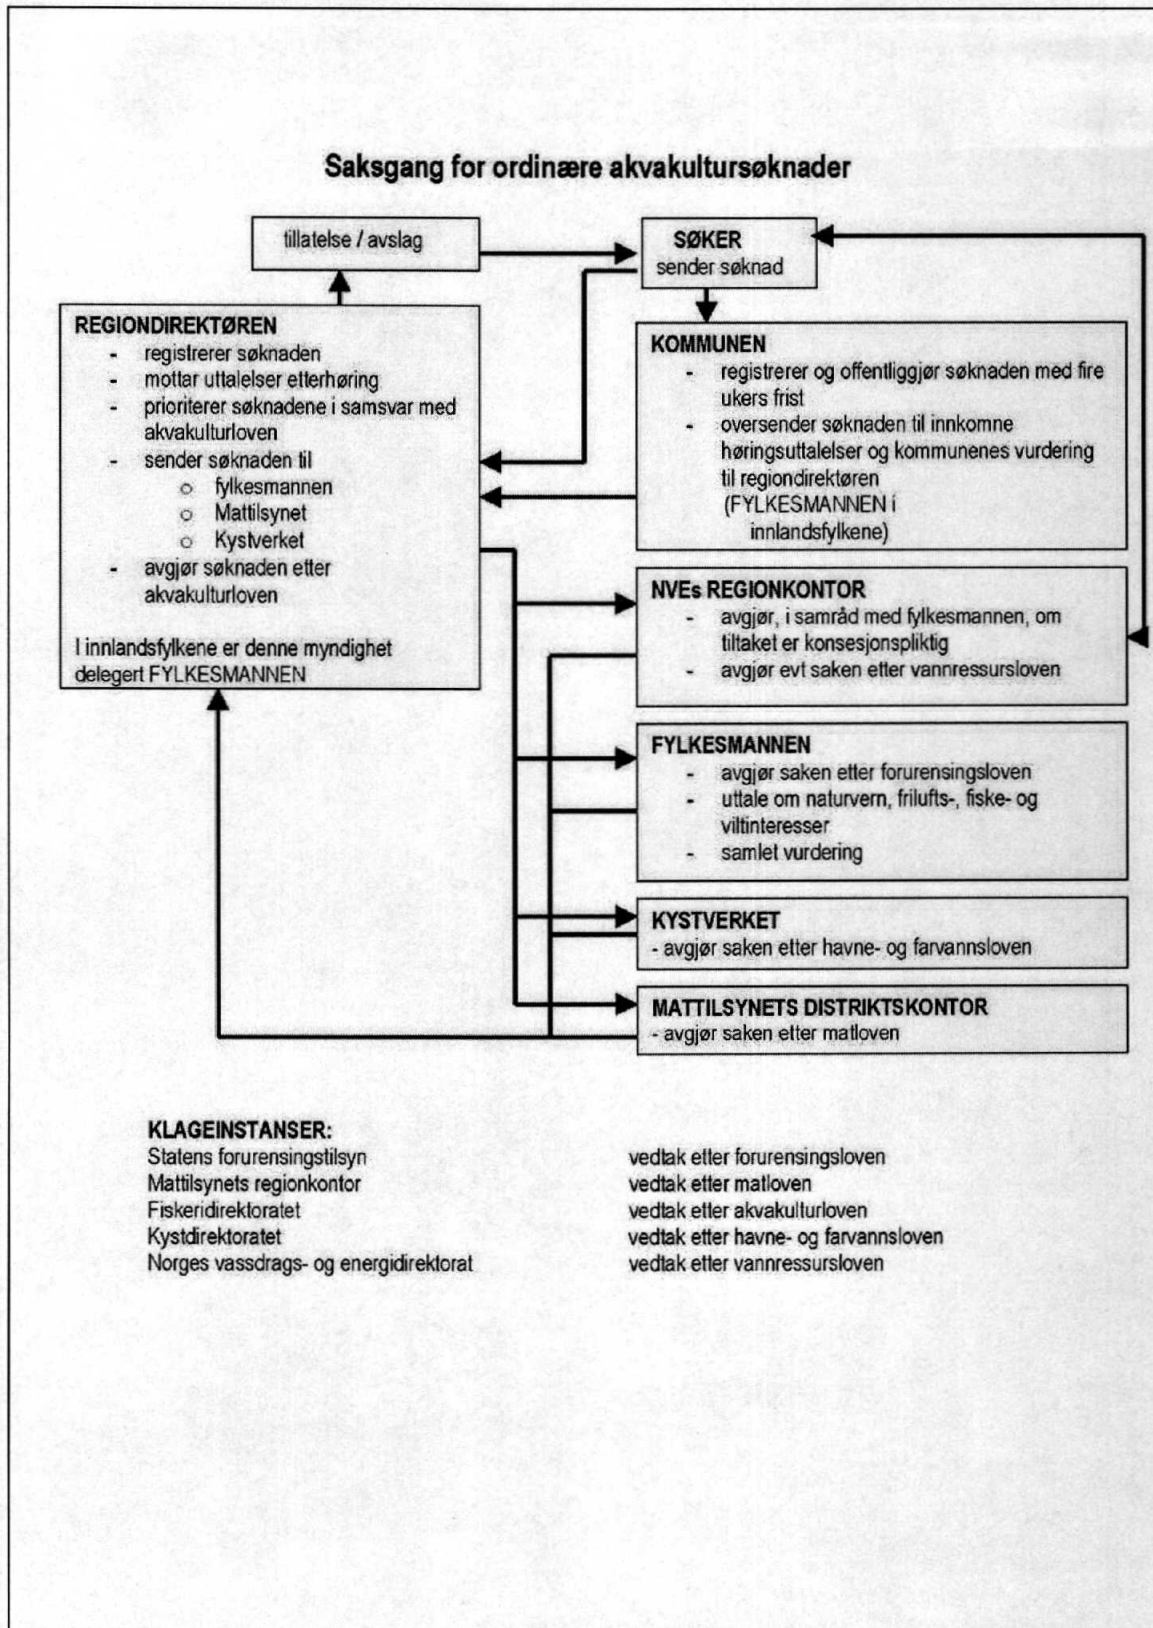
Saksgang for ordinære akvakultursøknader

tillatelse / avslag

SØKER
sender søknad

REGIONDIREKTØREN
- registrerer søknaden
- mottar uttalelser etterhøring
- prioriterer søknadene i samsvar med akvakulturloven
- sender søknaden til
  - fylkesmannen
  - Mattilsynet
  - Kystverket
- avgjør søknaden etter akvakulturloven

I innlandsfylkene er denne myndighet delegert FYLKESMANNEN

KOMMUNEN
- registrerer og offentliggjør søknaden med fire ukers frist
- oversender søknaden til innkomne høringsuttalelser og kommunenes vurdering til regiondirektøren (FYLKESMANNEN i innlandsfylkene)

NVEs REGIONKONTOR
- avgjør, i samråd med fylkesmannen, om tiltaket er konsesjonspliktig
- avgjør evt saken etter vannressursloven

FYLKESMANNEN
- avgjør saken etter forurensingsloven
- uttale om naturvern, frilufts-, fiske- og viltinteresser
- samlet vurdering

KYSTVERKET
- avgjør saken etter havne- og farvannsloven

MATTILSYNETS DISTRIKTSKONTOR
- avgjør saken etter matloven

KLAGEINSTANSER:
| | |
|---|---|
| Statens forurensingstilsyn | vedtak etter forurensingsloven |
| Mattilsynets regionkontor | vedtak etter matloven |
| Fiskeridirektoratet | vedtak etter akvakulturloven |
| Kystdirektoratet | vedtak etter havne- og farvannsloven |
| Norges vassdrags- og energidirektorat | vedtak etter vannressursloven |